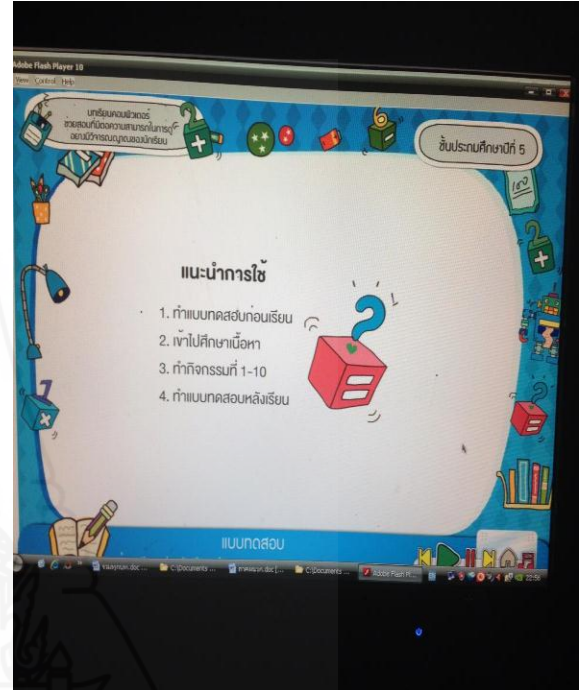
Adobe Flash Player 10
View Control Help

บทเรียนคอมพิวเตอร์ ช่วยสอนที่มีต่อความสามารถในการคิด อย่างมีวิจารณญาณของนักเรียน

ชั้นประถมศึกษาปีที่ 5

แนะนำการใช้

1. ทำแบบทดสอบก่อนเรียน
2. เข้าไปศึกษาเนื้อหา
3. ทำกิจกรรมที่ 1-10
4. ทำแบบทดสอบหลังเรียน

แบบทดสอบ

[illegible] C:\Documents ... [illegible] C:\Documents ... Adobe Flash P...